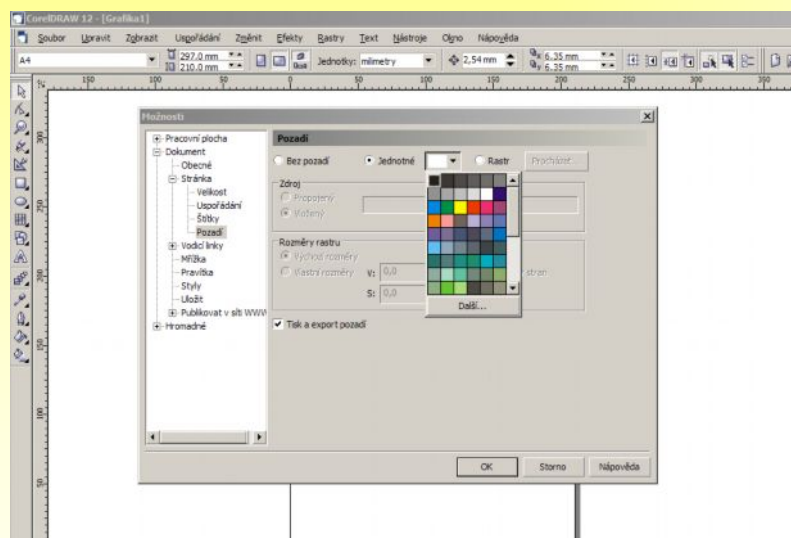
CorelDRAW 12 - [Grafika1]

Soubor Úpravit Zobrazit Uspořádání Změnit Efekty Rastry Text Nástroje Okno Nápověda

A4 297,0 mm 210,0 mm Jednotky: milimetry 2,54 mm 6,35 mm 6,35 mm

150 100 50 0 50 100 150 200 250 300 350

Možnosti

Pracovní plocha
Dokument
Obecné
Stránka
Velikost
Uspořádání
Štítky
Pozadí
Vodicí linky
Mřížka
Pravítka
Styly
Uložit
Publikovat v síti WWW
Hromadné

Pozadí

Bez pozadí Jednotné Rastr Procházet...

Zdroj
Propojený
Vložený

Rozměry rastru
Výchozí rozměry
Vlastní rozměry V: 0,0
Š: 0,0

strán

Další...

Tisk a export pozadí

OK Storno Nápověda